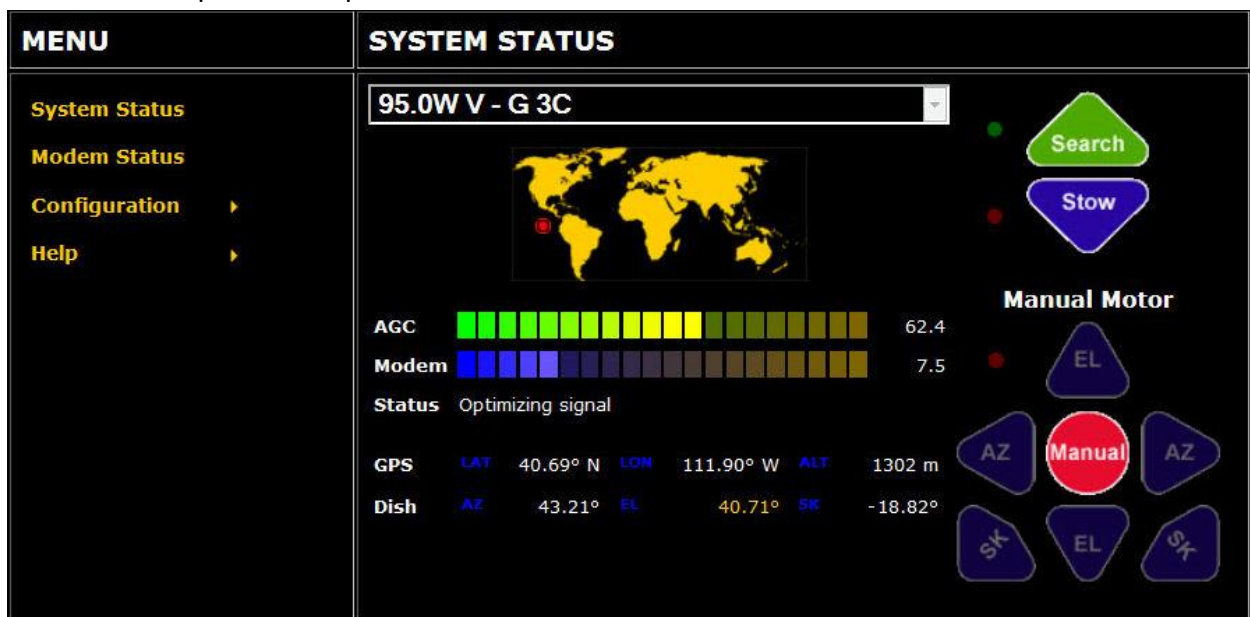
MENU

SYSTEM STATUS

System Status

Modem Status

Configuration

Help

95.0W V - G 3C

Search

Stow

Manual Motor

AGC 62.4

Modem 7.5

Status Optimizing signal

GPS LAT 40.69° N LON 111.90° W ALT 1302 m

Dish AZ 43.21° EL 40.71° SK -18.82°

EL

AZ

Manual

AZ

SK

EL

SK